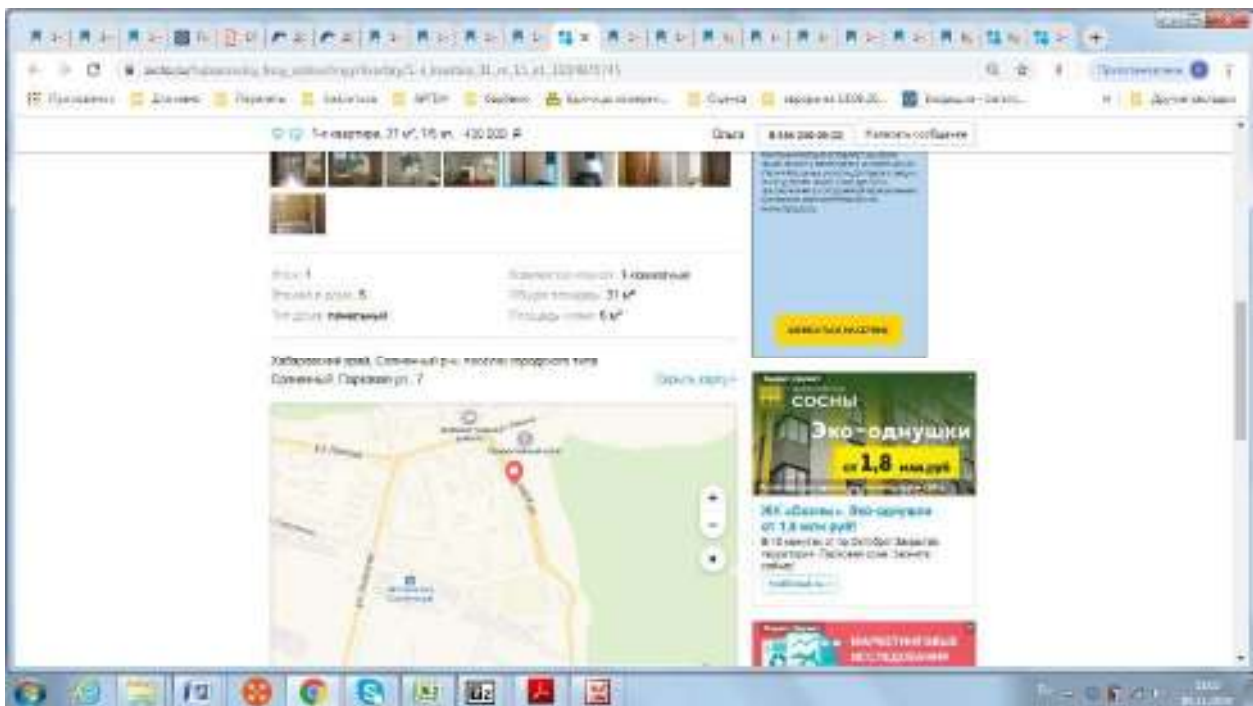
1-к квартира, 31 м², 1/5 эт. 430 000 ₽

Ольга

Написать сообщение

Этаж: 1

Этажей в доме: 5

Тип дома: панельный

Количество комнат: 1-комнатные

Общая площадь: 31 м²

Площадь кухни: 6 м²

Хабаровский край, Солнечный р-н, посёлок городского типа Солнечный, Парковая ул., 7

Скрыть карту

СОСНЫ

Эко-однушки

от 1,8 млн руб

ЖК «Сосны». Эко-однушки от 1,8 млн руб!

МАРКЕТИНГОВЫЕ ИССЛЕДОВАНИЯ